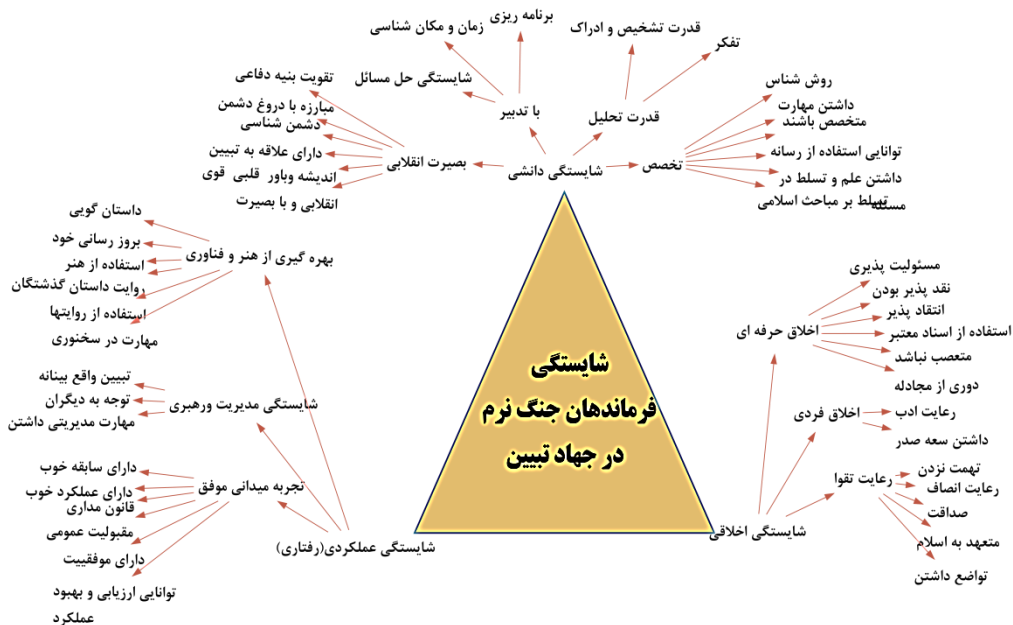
شایستگی
فرماندهان جنگ نرم
در جهاد تبیین

شایستگی دانشی
با تدبیر
برنامه ریزی
زمان و مکان شناسی
شایستگی حل مسائل
قدرت تحلیل
قدرت تشخیص و ادراک
تفکر
تخصص
روش شناس
داشتن مهارت
متخصص باشند
توانایی استفاده از رسانه
داشتن علم و تسلط در
تسلط بر مباحث اسلامی
بصیرت انقلابی
تقویت بنیه دفاعی
مبارزه با دروغ دشمن
دشمن شناسی
دارای علاقه به تبیین
اندیشه وباور قلبی قوی
انقلابی و با بصیرت

شایستگی عملکردی(رفتاری)
بهره گیری از هنر و فناوری
داستان گویی
بروز رسانی خود
استفاده از هنر
روایت داستان گذشتگان
استفاده از روایتها
مهارت در سخنوری
شایستگی مدیریت ورهبری
تبیین واقع بینانه
توجه به دیگران
مهارت مدیریتی داشتن
تجربه میدانی موفق
دارای سابقه خوب
دارای عملکرد خوب
قانون مداری
مقبولیت عمومی
دارای موفقییت
توانایی ارزیابی و بهبود عملکرد

شایستگی اخلاقی
اخلاق حرفه ای
مسئولیت پذیری
نقد پذیر بودن
انتقاد پذیر
استفاده از اسناد معتبر
متعصب نباشد
دوری از مجادله
اخلاق فردی
رعایت ادب
داشتن سعه صدر
رعایت تقوا
تهمت نزدن
رعایت انصاف
صداقت
متعهد به اسلام
تواضع داشتن